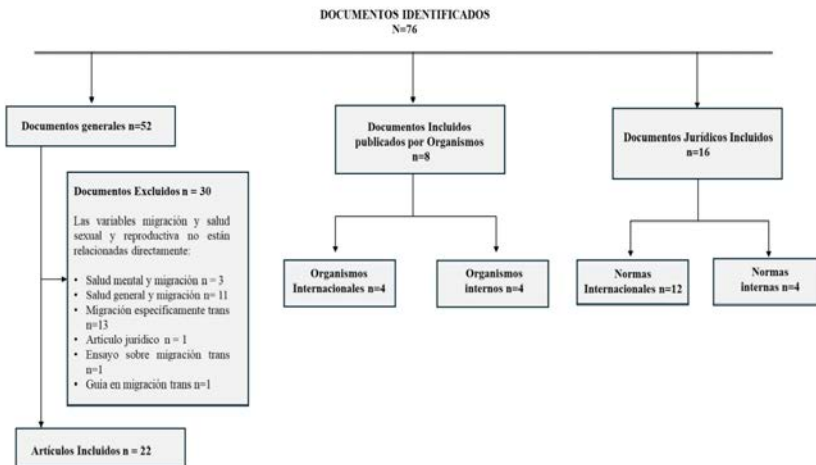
DOCUMENTOS IDENTIFICADOS
N=76

Documentos generales n=52

Documentos Excluidos n = 30

Las variables migración y salud sexual y reproductiva no están relacionadas directamente:

- Salud mental y migración n = 3
- Salud general y migración n= 11
- Migración específicamente trans n=13
- Artículo jurídico n = 1
- Ensayo sobre migración trans n=1
- Guía en migración trans n=1

Artículos Incluidos n = 22

Documentos Incluidos publicados por Organismos n=8

Organismos Internacionales n=4

Organismos internos n=4

Documentos Jurídicos Incluidos n=16

Normas Internacionales n=12

Normas internas n=4